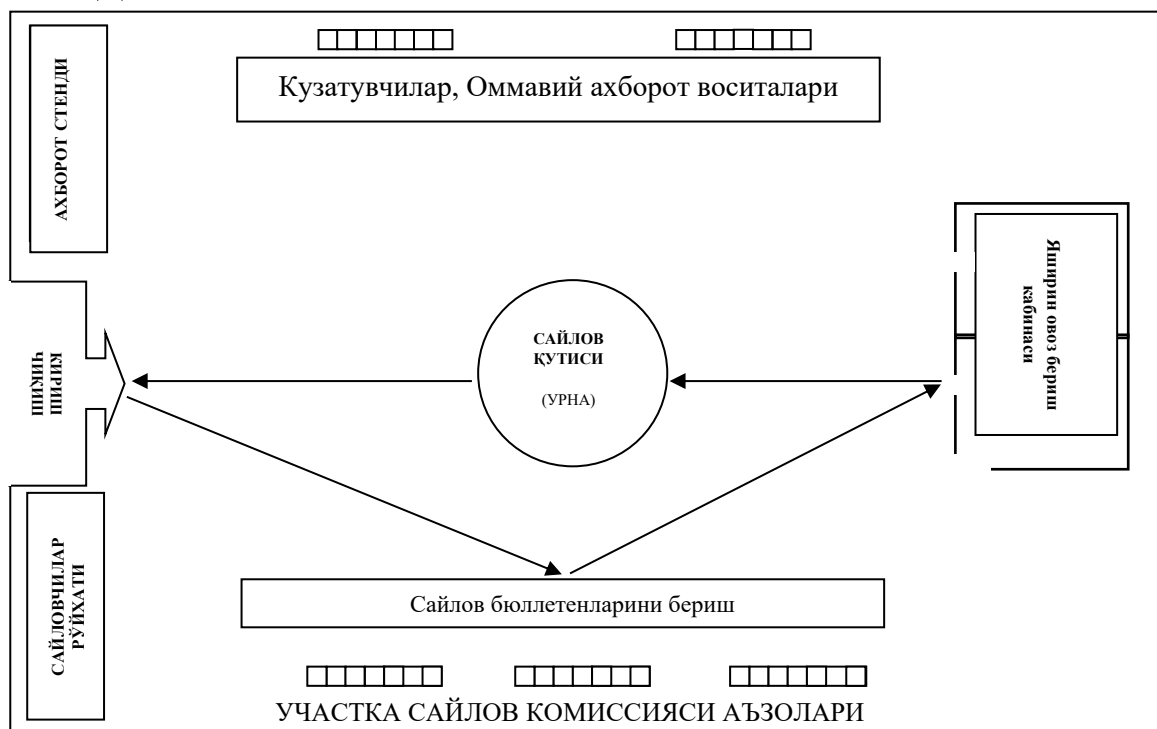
Кузатувчилар, Оммавий ахборот воситалари

АХБОРОТ СТЕНДИ

Яширин овоз бериш кабинаси

САЙЛОВ ҚУТИСИ

(УРНА)

КИРИШ ЧИҚИШ

САЙЛОВЧИЛАР РЎЙХАТИ

Сайлов бюллетенларини бериш

УЧАСТКА САЙЛОВ КОМИССИЯСИ АЪЗОЛАРИ